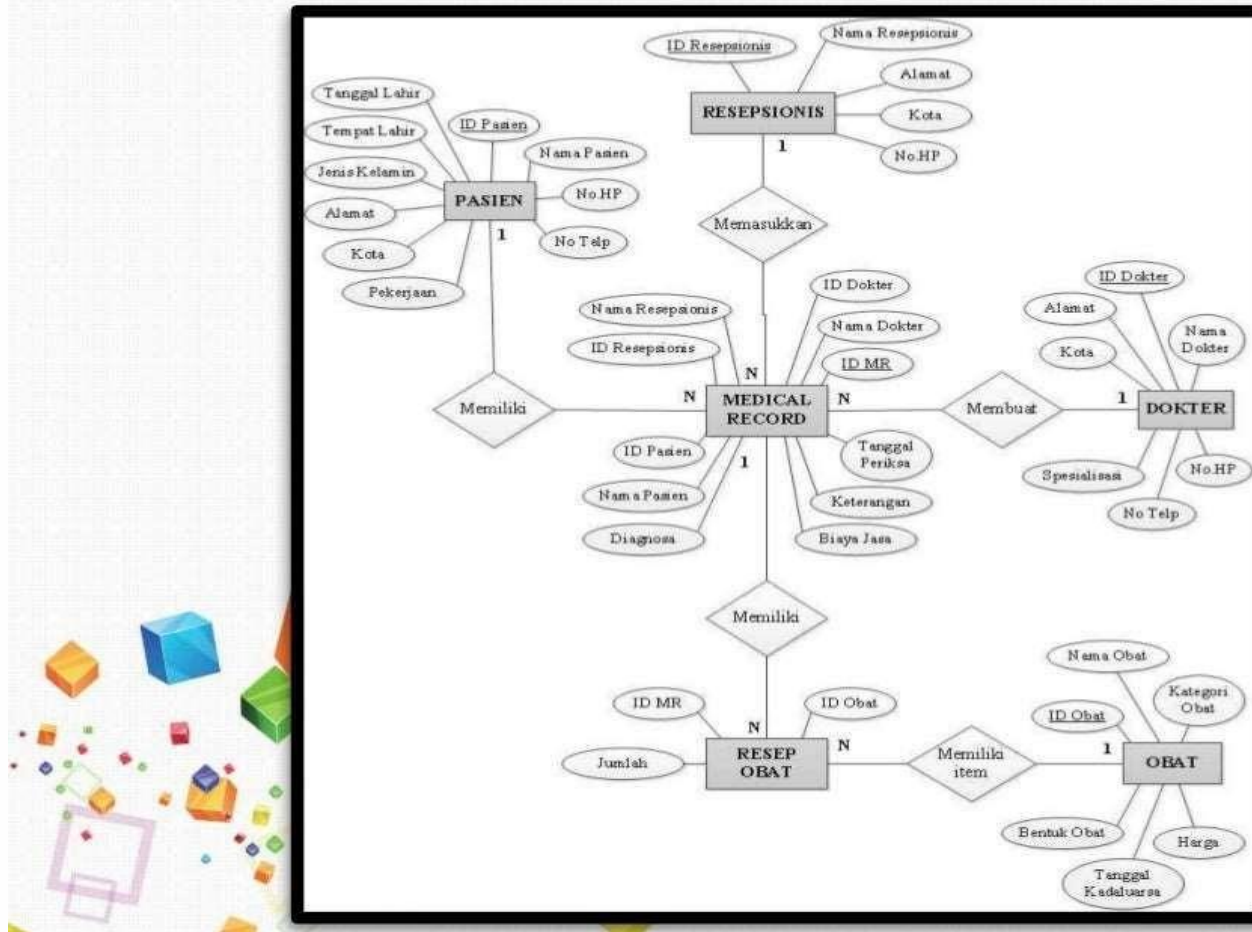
ID Resepsionis
Nama Resepsionis
Alamat
Kota
No.HP
RESEPSIONIS
1

Tanggal Lahir
Tempat Lahir
Jenis Kelamin
Alamat
Kota
Pekerjaan
ID Pasien
Nama Pasien
No.HP
No Telp
PASIEN
1

Memasukkan

Nama Resepsionis
ID Resepsionis
ID Dokter
Nama Dokter
ID MR
N
N
MEDICAL RECORD
N
1
ID Pasien
Nama Pasien
Diagnosa
Tanggal Periksa
Keterangan
Biaya Jasa

Memiliki

Membuat

ID Dokter
Alamat
Nama Dokter
Kota
1
DOKTER
Spesialisasi
No.HP
No Telp

Memiliki

ID MR
ID Obat
N
Jumlah
RESEP OBAT
N

Memiliki item

Nama Obat
Kategori Obat
ID Obat
1
OBAT
Bentuk Obat
Harga
Tanggal Kadaluarsa